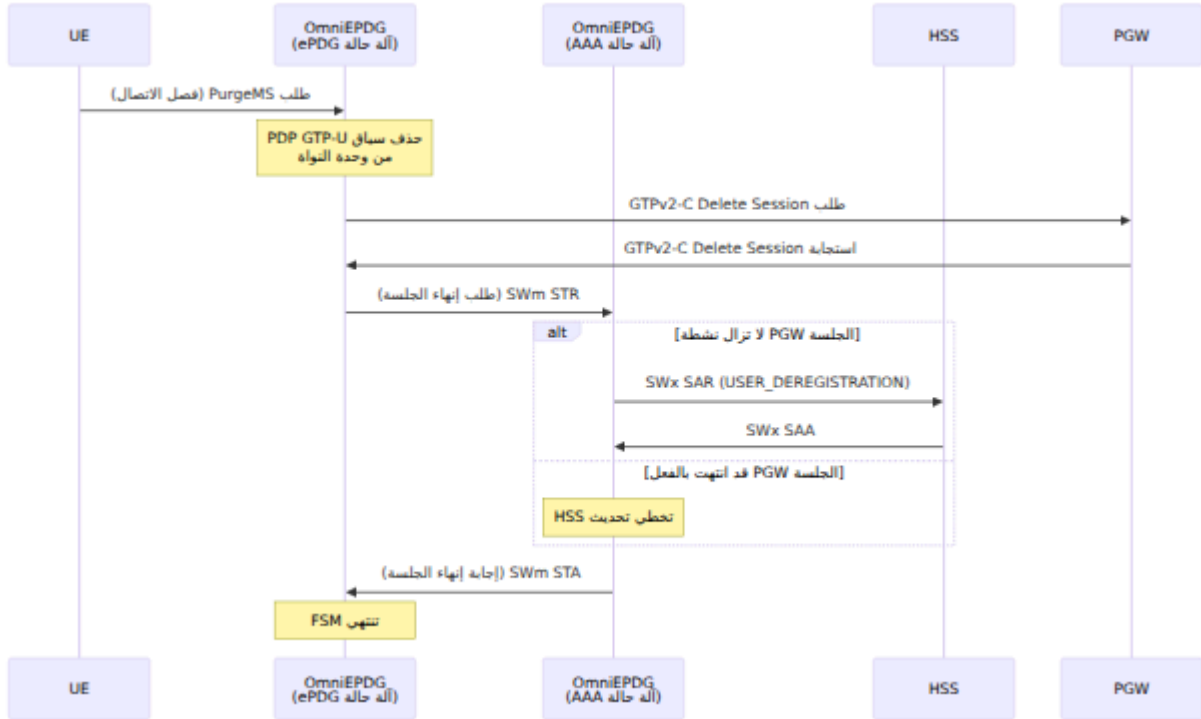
UE

OmniEPDG
(آلة حالة ePDG)

OmniEPDG
(آلة حالة AAA)

HSS

PGW

طلب PurgeMS (فصل الاتصال)

حذف سياق PDP GTP-U
من وحدة النواة

طلب GTPv2-C Delete Session

استجابة GTPv2-C Delete Session

SWm STR (طلب إنهاء الجلسة)

alt

[الجلسة PGW لا تزال نشطة]

SWx SAR (USER_DEREGISTRATION)

SWx SAA

[الجلسة PGW قد انتهت بالفعل]

تخطي تحديث HSS

SWm STA (إجابة إنهاء الجلسة)

تنتهي FSM

UE

OmniEPDG
(آلة حالة ePDG)

OmniEPDG
(آلة حالة AAA)

HSS

PGW